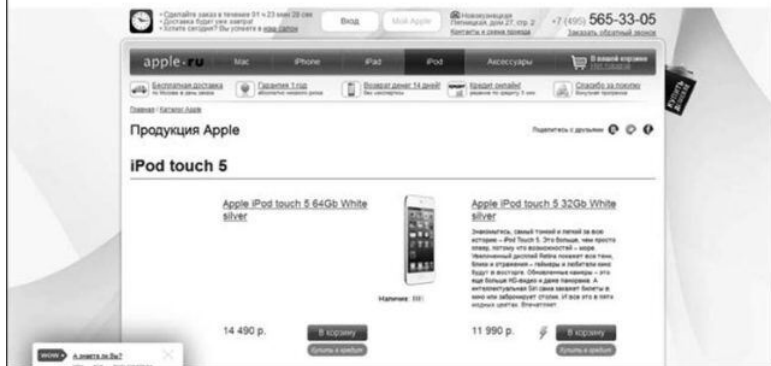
• Сделайте заказ в течение 01 ч 23 мин 28 сек
• Доставка будет уже завтра!
• Успейте сегодня! Вы успеете в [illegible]

Вход

Мой Apple

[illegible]
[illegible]

+7 (495) 565-33-05
Заказать обратный звонок

apple.ru

Mac

iPhone

iPad

iPod

Аксессуары

В вашей корзине
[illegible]

Бесплатная доставка
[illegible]

Гарантия 1 год
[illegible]

Возврат денег 14 дней!
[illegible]

Кредит онлайн!
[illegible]

Спасибо за покупку
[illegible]

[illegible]

Главная › Каталог Apple

Продукция Apple

Поделитесь с друзьями

iPod touch 5

Apple iPod touch 5 64Gb White silver

Наличие: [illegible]

Apple iPod touch 5 32Gb White silver

Знакомьтесь, самый тонкий и легкий за всю историю – iPod Touch 5. Это больше, чем просто плеер, потому что возможностей – море. Увеличенный дисплей Retina покажет все тени, блики и отражения – геймеры и любители кино будут в восторге. Обновленные камеры – это еще больше HD-видео и даже панорама. А интеллектуальный Siri сама закажет билеты в кино или забронирует столик. И все это в пяти модных цветах. Впечатляет.

14 490 р.

В корзину

Купить в кредит

11 990 р.

В корзину

Купить в кредит

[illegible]

А знаете ли Вы?
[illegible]